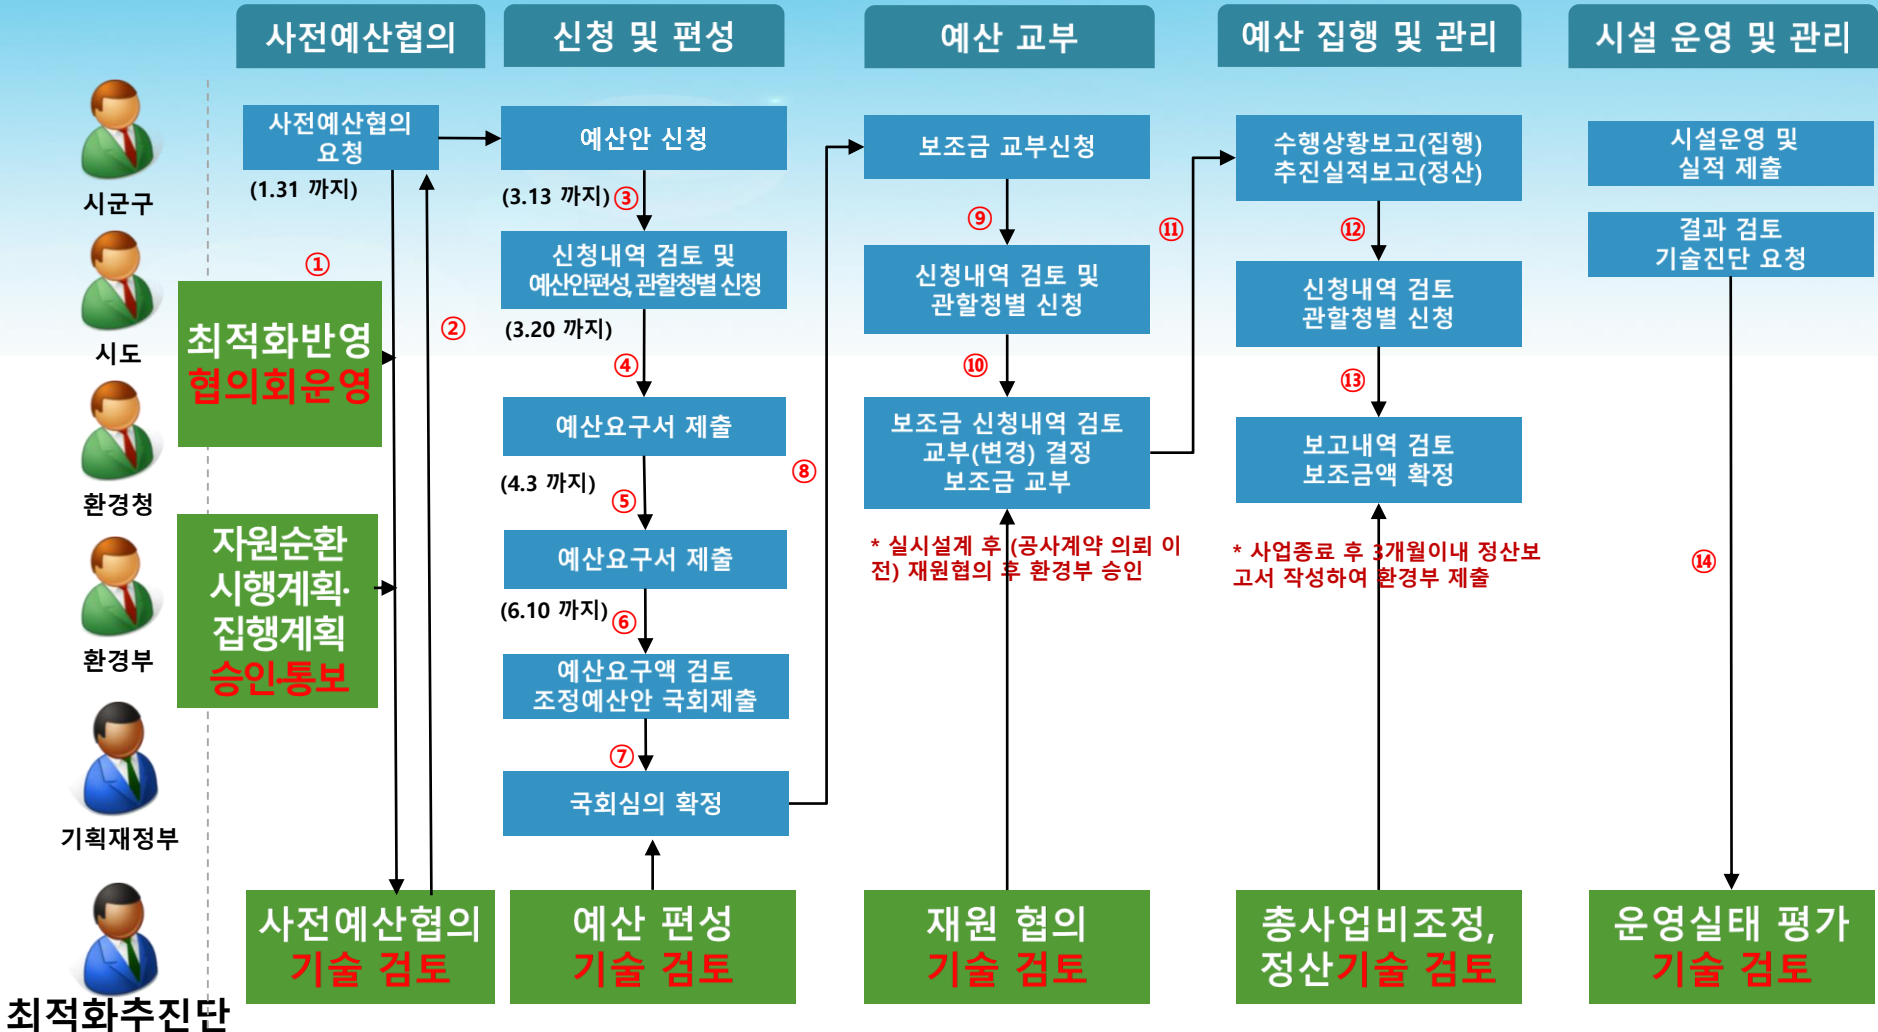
사전예산협의

신청 및 편성

예산 교부

예산 집행 및 관리

시설 운영 및 관리

시군구

시도

환경청

환경부

기획재정부

최적화추진단

사전예산협의 요청

(1.31 까지)

①

최적화반영 협의회운영

②

자원순환 시행계획·집행계획 승인통보

예산안 신청

(3.13 까지) ③

신청내역 검토 및 예산안편성, 관할청별 신청

(3.20 까지)

④

예산요구서 제출

(4.3 까지)

⑤

예산요구서 제출

(6.10 까지) ⑥

예산요구액 검토 조정예산안 국회제출

⑦

국회심의 확정

⑧

보조금 교부신청

⑨

신청내역 검토 및 관할청별 신청

⑩

보조금 신청내역 검토 교부(변경) 결정 보조금 교부

* 실시설계 후 (공사계약 의뢰 이전) 재원협의 후 환경부 승인

⑪

수행상황보고(집행) 추진실적보고(정산)

⑫

신청내역 검토 관할청별 신청

⑬

보고내역 검토 보조금액 확정

* 사업종료 후 3개월이내 정산보고서 작성하여 환경부 제출

시설운영 및 실적 제출

결과 검토 기술진단 요청

⑭

사전예산협의 기술 검토

예산 편성 기술 검토

재원 협의 기술 검토

총사업비조정, 정산기술 검토

운영실태 평가 기술 검토